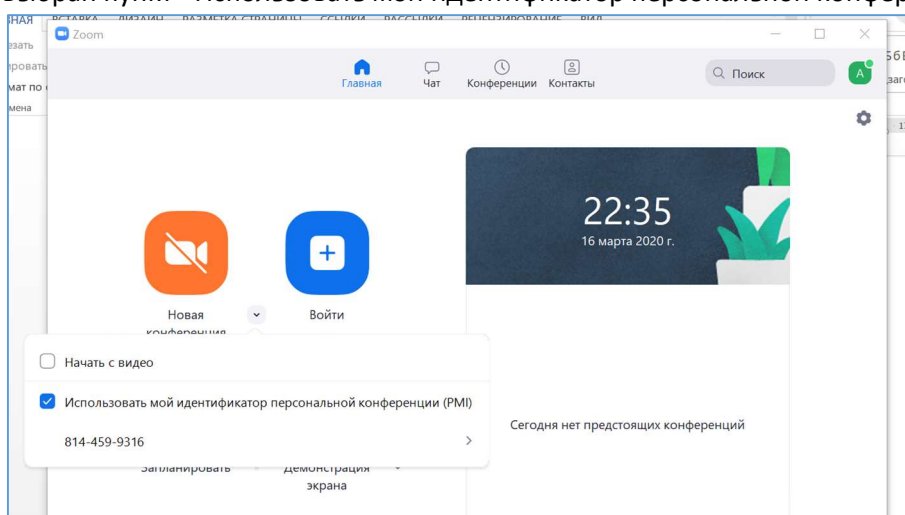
Zoom

Главная Чат Конференции Контакты

Поиск

A

22:35
16 марта 2020 г.

Новая конференция

Войти

Начать с видео

Использовать мой идентификатор персональной конференции (PMI)

814-459-9316

Сегодня нет предстоящих конференций

Запланировать

Демонстрация экрана